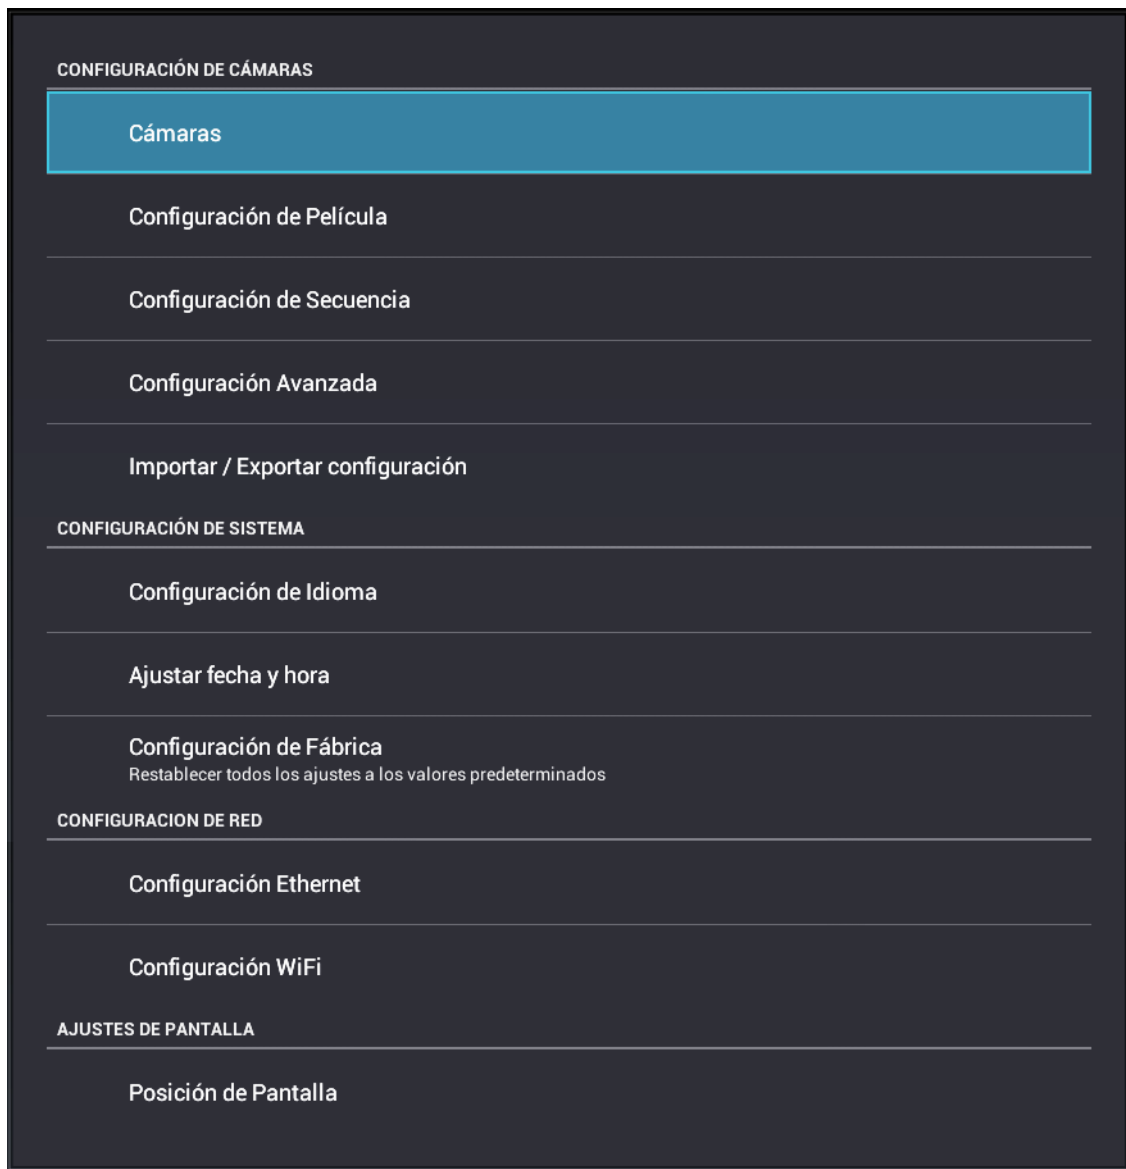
CONFIGURACIÓN DE CÁMARAS

Cámaras

Configuración de Película

Configuración de Secuencia

Configuración Avanzada

Importar / Exportar configuración

CONFIGURACIÓN DE SISTEMA

Configuración de Idioma

Ajustar fecha y hora

Configuración de Fábrica
Restablecer todos los ajustes a los valores predeterminados

CONFIGURACION DE RED

Configuración Ethernet

Configuración WiFi

AJUSTES DE PANTALLA

Posición de Pantalla